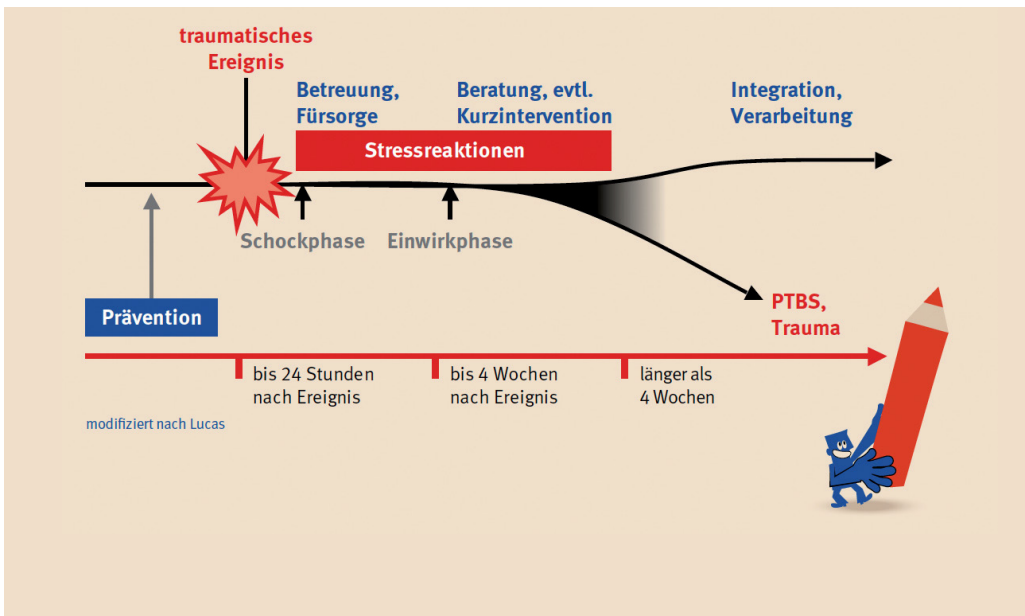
traumatisches Ereignis

Betreuung, Fürsorge

Beratung, evtl. Kurzintervention

Integration, Verarbeitung

Stressreaktionen

Schockphase

Einwirkphase

Prävention

PTBS, Trauma

bis 24 Stunden nach Ereignis

bis 4 Wochen nach Ereignis

länger als 4 Wochen

modifiziert nach Lucas